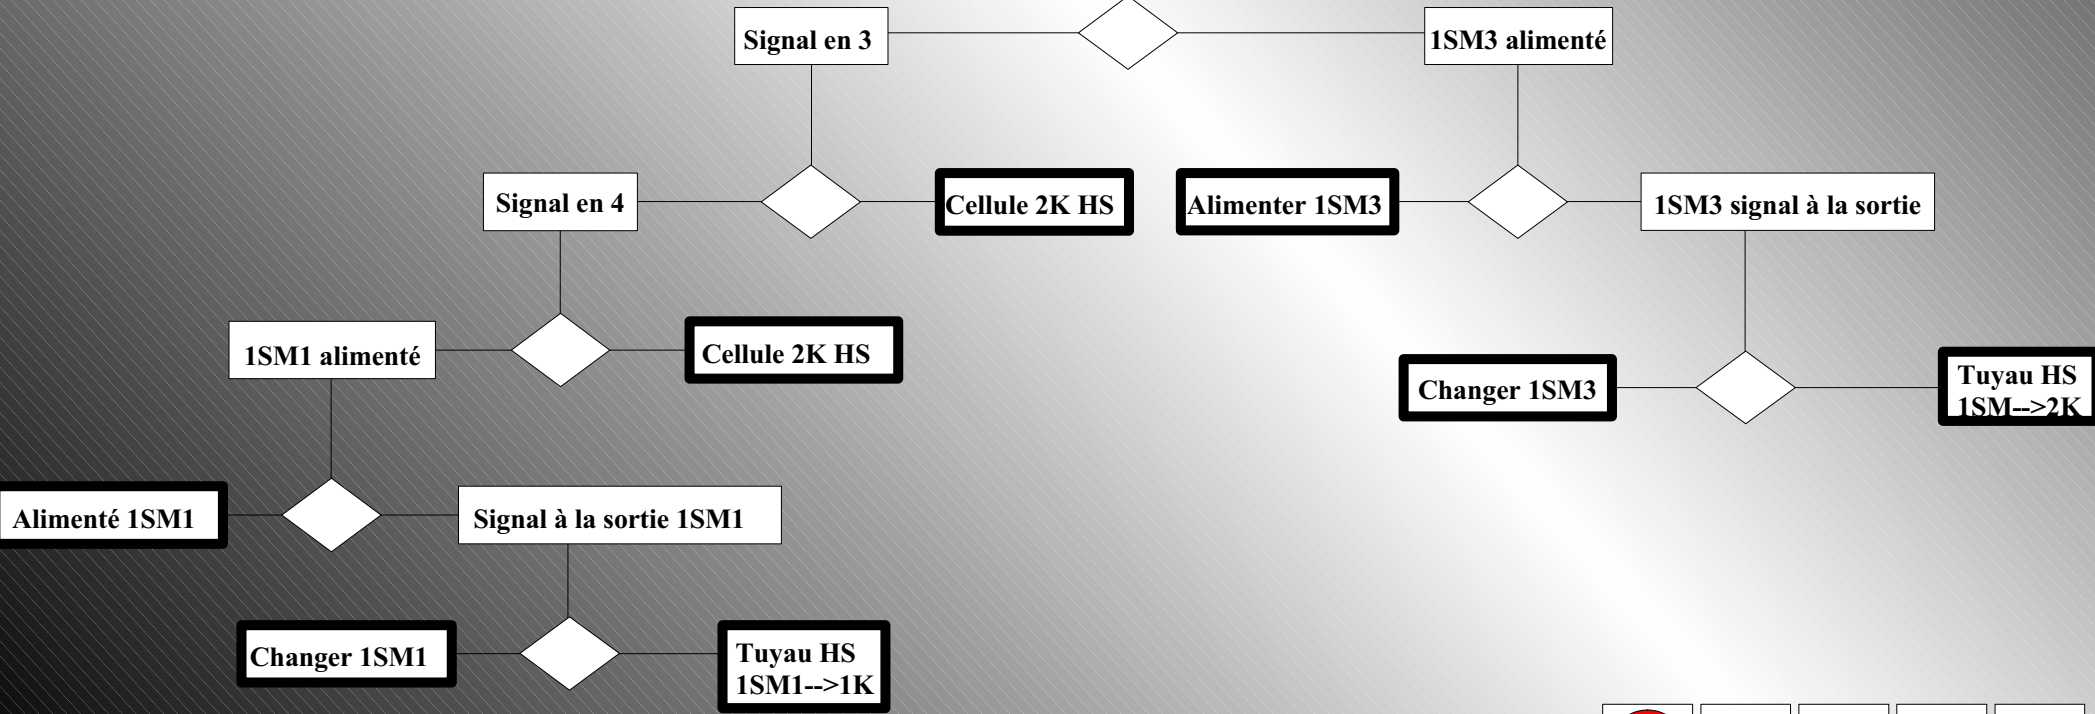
Signal en 3

1SM3 alimenté

Signal en 4

Cellule 2K HS

Alimenter 1SM3

1SM3 signal à la sortie

1SM1 alimenté

Cellule 2K HS

Changer 1SM3

Tuyau HS 1SM-->2K

Alimenté 1SM1

Signal à la sortie 1SM1

Changer 1SM1

Tuyau HS 1SM1-->1K